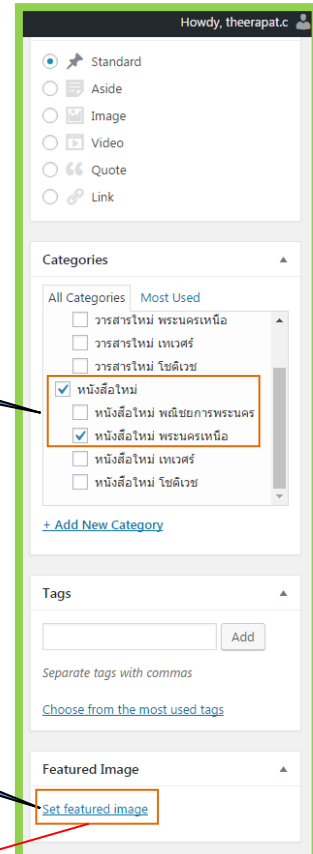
Howdy, theerapat.c

Standard
Aside
Image
Video
Quote
Link

Categories

All Categories
Most Used

วารสารใหม่ พระนครเหนือ
วารสารใหม่ เทเวศร์
วารสารใหม่ โชติเวช
หนังสือใหม่
หนังสือใหม่ พณิชยการพระนคร
หนังสือใหม่ พระนครเหนือ
หนังสือใหม่ เทเวศร์
หนังสือใหม่ โชติเวช

+ Add New Category

Tags

Add

Separate tags with commas

Choose from the most used tags

Featured Image

Set featured image